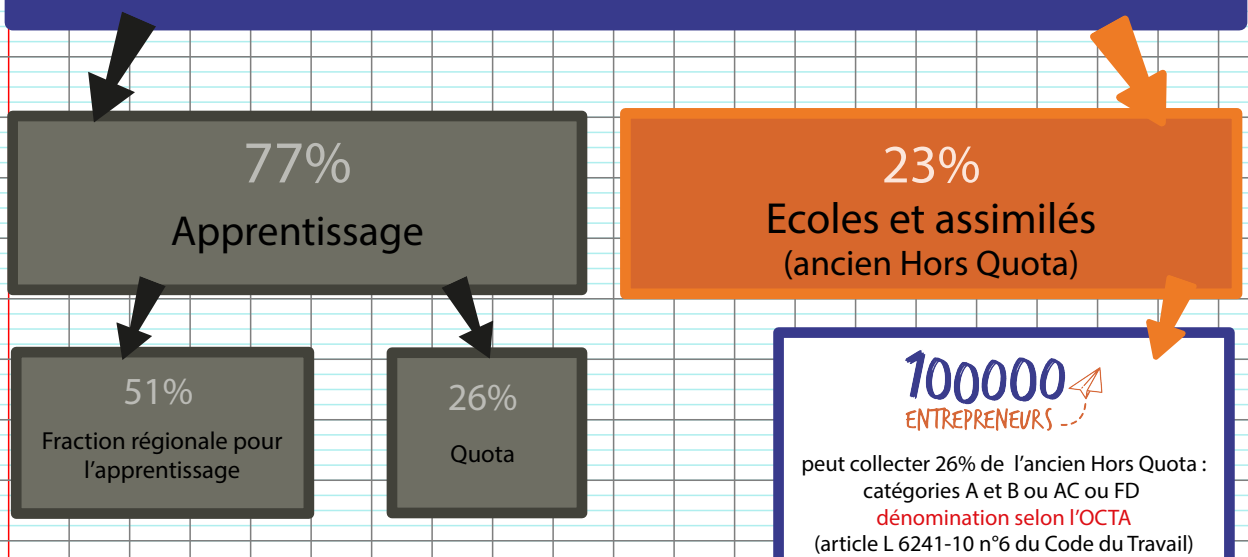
77%

Apprentissage

23%

Ecoles et assimilés
(ancien Hors Quota)

51%

Fraction régionale pour l'apprentissage

26%

Quota

100000
ENTREPRENEURS

peut collecter 26% de l'ancien Hors Quota : catégories A et B ou AC ou FD
dénomination selon l'OCTA
(article L 6241-10 n°6 du Code du Travail)